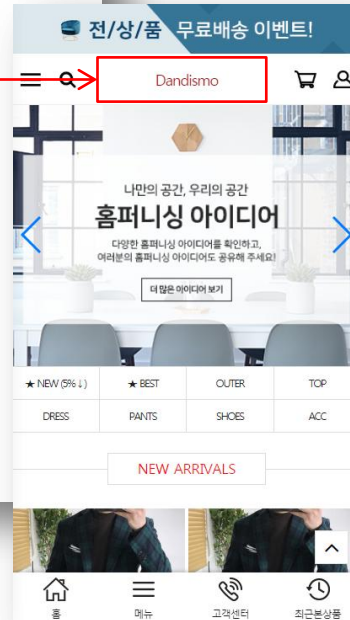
전/상/품 무료배송 이벤트!

Dandismo

나만의 공간, 우리의 공간
홈퍼니싱 아이디어
다양한 홈퍼니싱 아이디어를 확인하고,
여러분의 홈퍼니싱 아이디어도 공유해 주세요!
더 많은 아이디어 보기

| ★ NEW (5%↓) | ★ BEST | OUTER | TOP |
|---|---|---|---|
| DRESS | PANTS | SHOES | ACC |

NEW ARRIVALS

홈
메뉴
고객센터
최근본상품